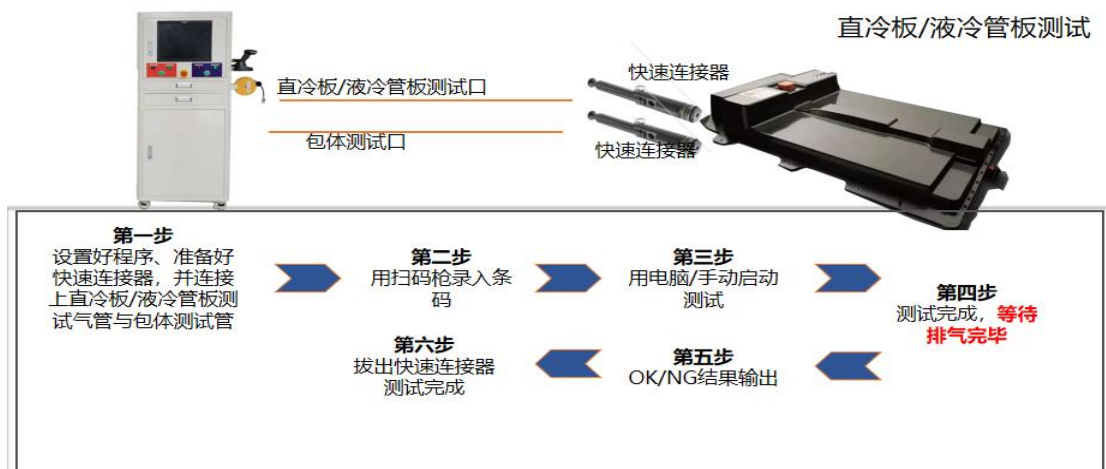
直冷板/液冷管板测试

直冷板/液冷管板测试口

包体测试口

快速连接器

快速连接器

第一步
设置好程序、准备好快速连接器，并连接上直冷板/液冷管板测试气管与包体测试管

第二步
用扫码枪录入条码

第三步
用电脑/手动启动测试

第四步
测试完成，等待排气完毕

第五步
OK/NG结果输出

第六步
拔出快速连接器测试完成